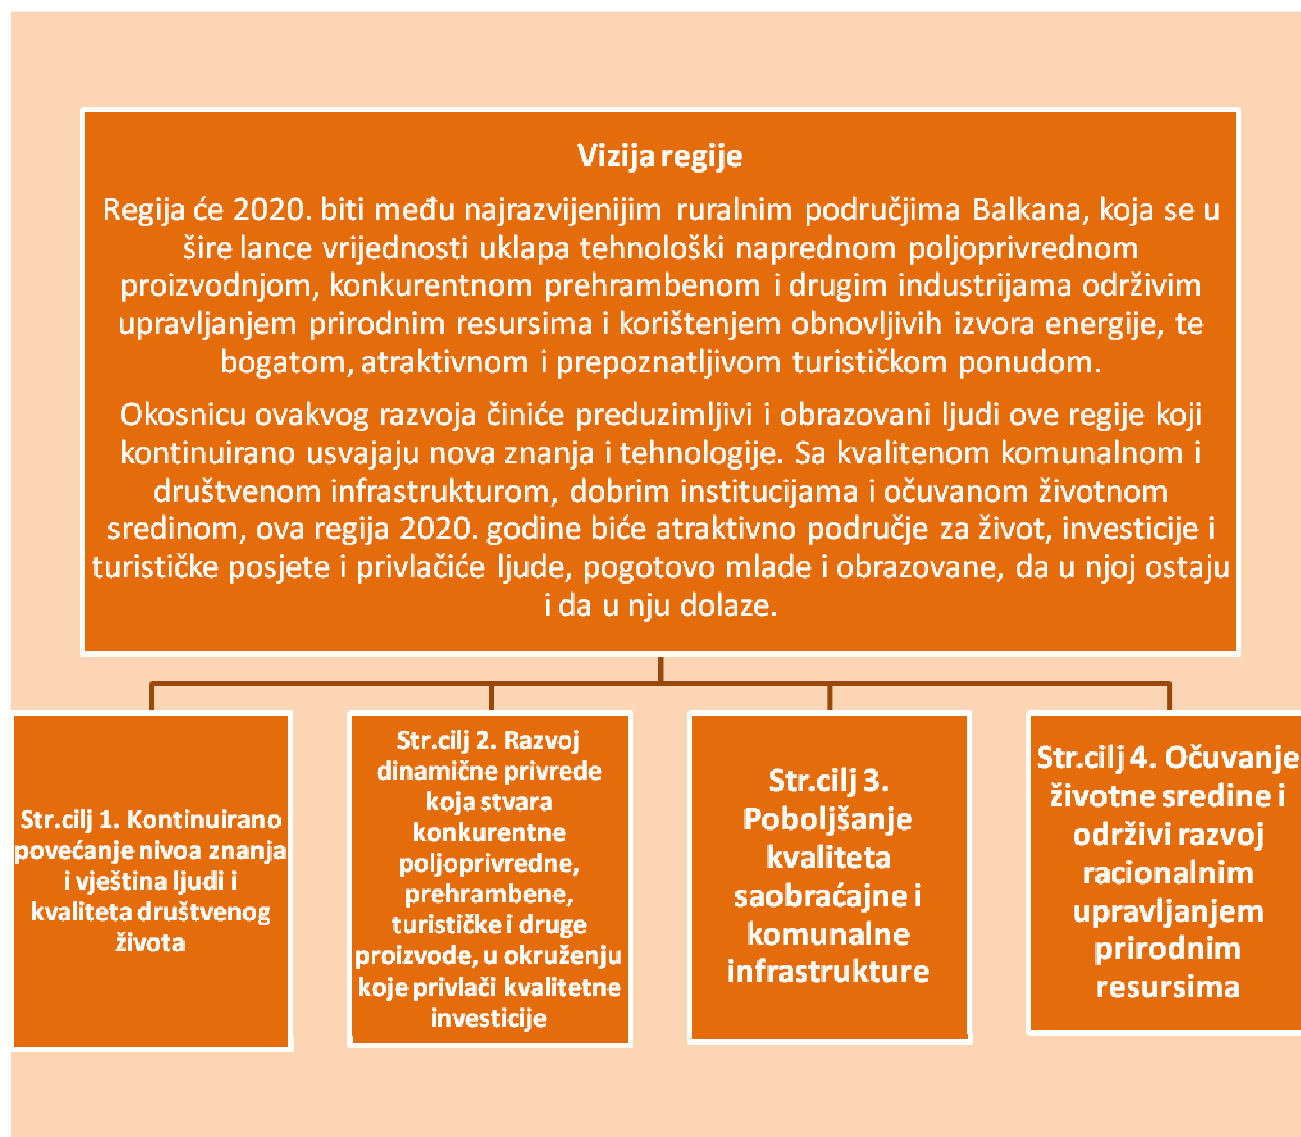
Vizija regije

Regija će 2020. biti među najrazvijenijim ruralnim područjima Balkana, koja se u šire lance vrijednosti uklapa tehnološki naprednom poljoprivrednom proizvodnjom, konkurentnom prehrambenom i drugim industrijama održivim upravljanjem prirodnim resursima i korištenjem obnovljivih izvora energije, te bogatom, atraktivnom i prepoznatljivom turističkom ponudom.

Okosnicu ovakvog razvoja činiće preduzimljivi i obrazovani ljudi ove regije koji kontinuirano usvajaju nova znanja i tehnologije. Sa kvalitenom komunalnom i društvenom infrastrukturom, dobrim institucijama i očuvanom životnom sredinom, ova regija 2020. godine biće atraktivno područje za život, investicije i turističke posjete i privlačiće ljude, pogotovo mlade i obrazovane, da u njoj ostaju i da u nju dolaze.

Str.cilj 1. Kontinuirano povećanje nivoa znanja i vještina ljudi i kvaliteta društvenog života

Str.cilj 2. Razvoj dinamične privrede koja stvara konkurentne poljoprivredne, prehrambene, turističke i druge proizvode, u okruženju koje privlači kvalitetne investicije

Str.cilj 3. Poboljšanje kvaliteta saobraćajne i komunalne infrastrukture

Str.cilj 4. Očuvanje životne sredine i održivi razvoj racionalnim upravljanjem prirodnim resursima